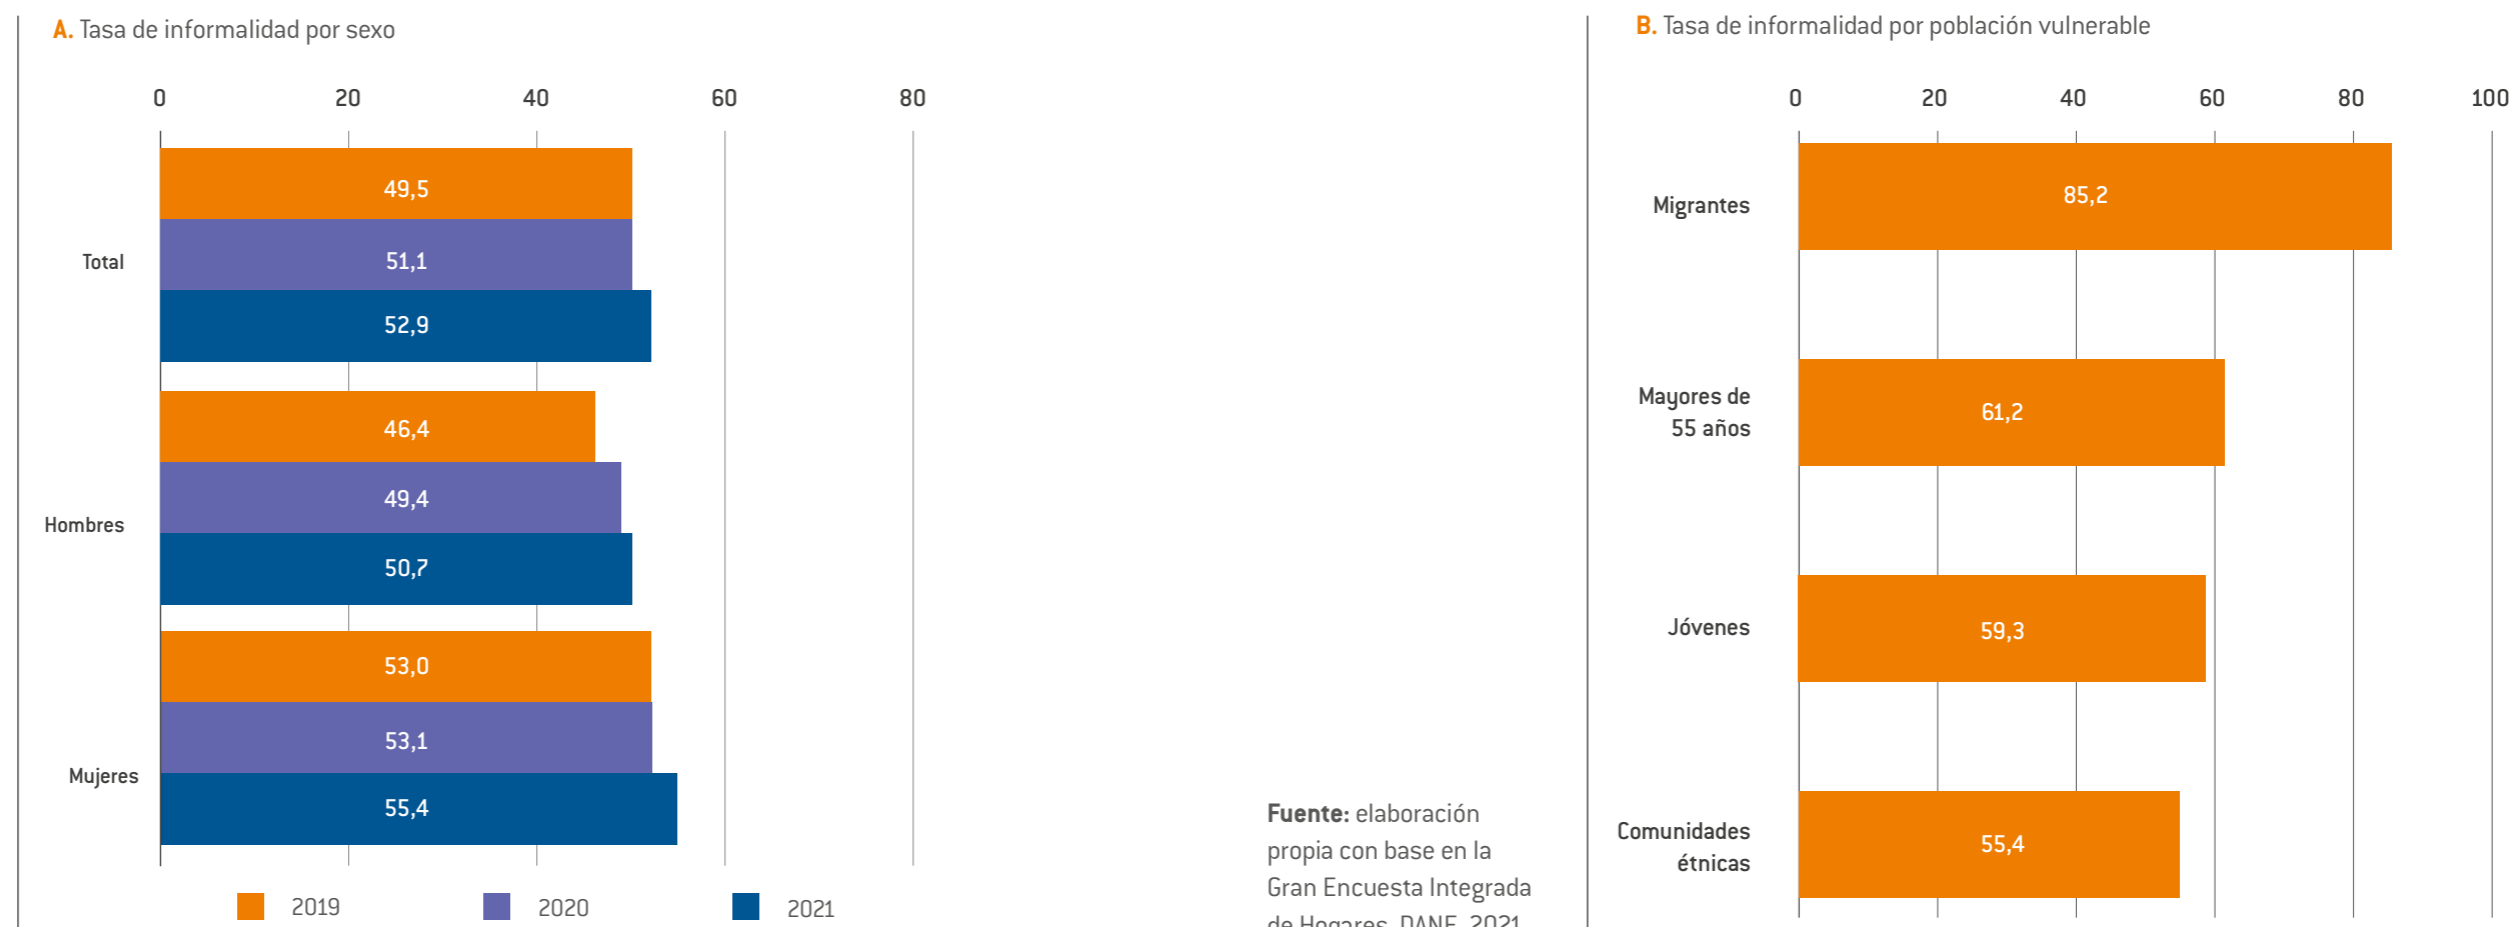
A. Tasa de informalidad por sexo

0 20 40 60 80

Total
49,5
51,1
52,9

Hombres
46,4
49,4
50,7

Mujeres
53,0
53,1
55,4

2019 2020 2021

Fuente: elaboración propia con base en la Gran Encuesta Integrada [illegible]

B. Tasa de informalidad por población vulnerable

0 20 40 60 80 100

Migrantes 85,2

Mayores de 55 años 61,2

Jóvenes 59,3

Comunidades étnicas 55,4